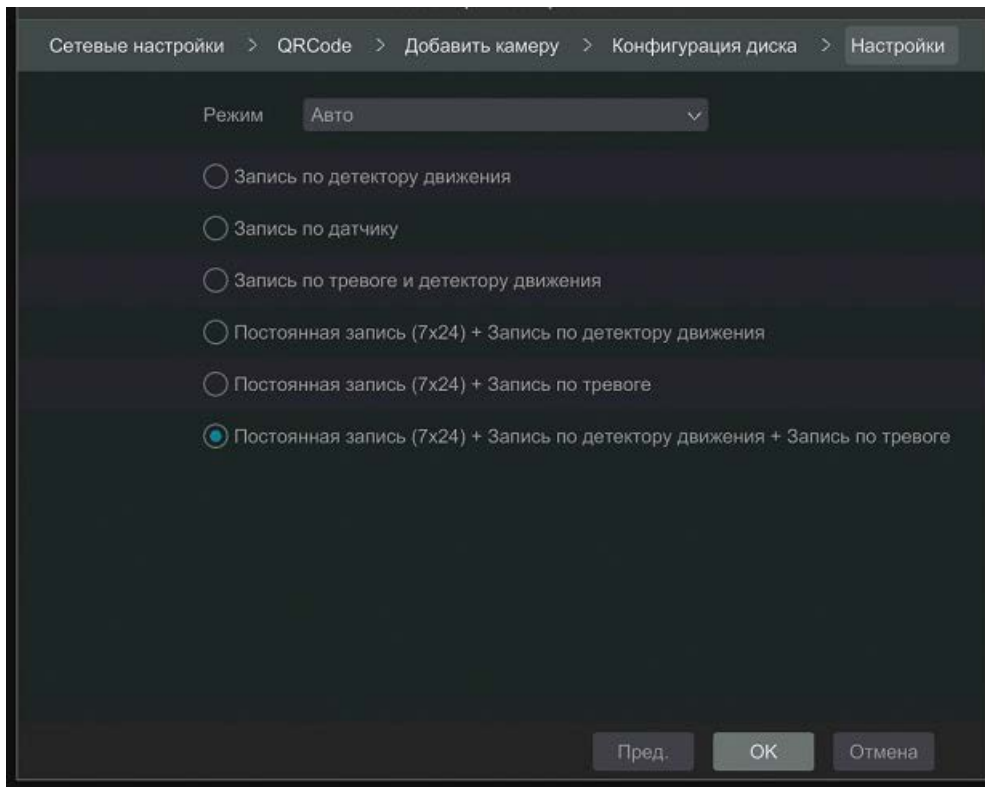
Сетевые настройки > QRCode > Добавить камеру > Конфигурация диска > Настройки

Режим Авто

Запись по детектору движения

Запись по датчику

Запись по тревоге и детектору движения

Постоянная запись (7x24) + Запись по детектору движения

Постоянная запись (7x24) + Запись по тревоге

Постоянная запись (7x24) + Запись по детектору движения + Запись по тревоге

Пред. OK Отмена